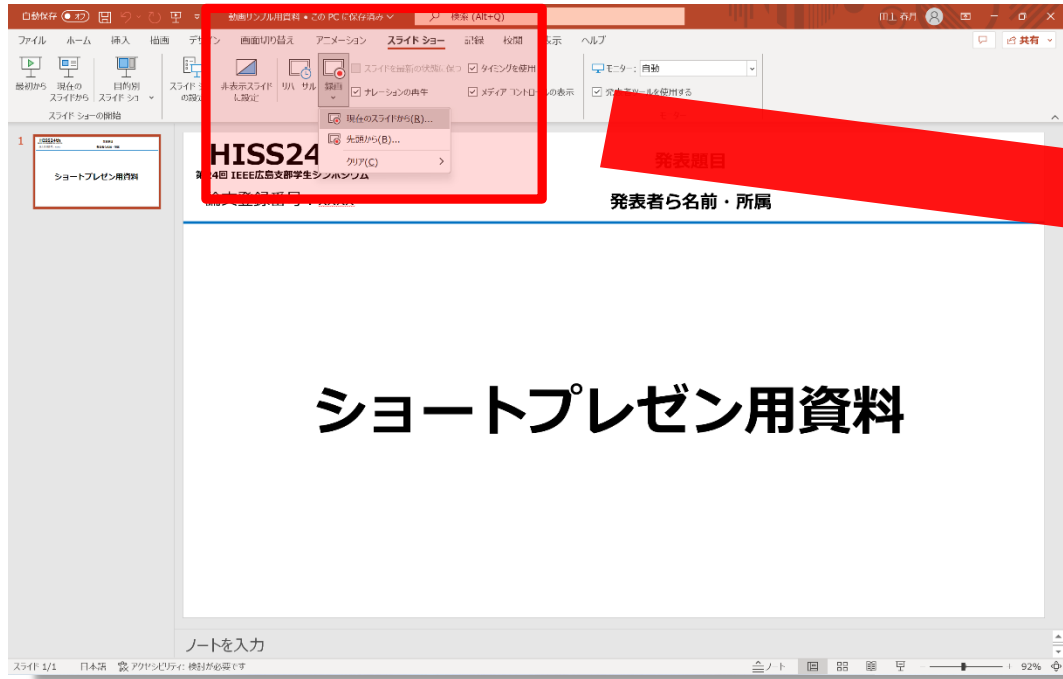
自動保存 オフ 動画サンプル用資料 • この PC に保存済み 検索 (Alt+Q) 田上 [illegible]

ファイル ホーム 挿入 描画 デザイン 画面切り替え アニメーション スライド ショー 記録 校閲 表示 ヘルプ 共有

最初から 現在のスライドから 目的別スライド ショー スライド ショーの設定 非表示スライドに設定 リハーサル 録画 スライドを最新の状態に保つ タイミングを使用 ナレーションの再生 メディア コントロールの表示 モニター: 自動 発表者ツールを使用する

スライド ショーの開始

現在のスライドから(R)...
先頭から(B)...
クリア(C)

1

HISS24
第24回 IEEE広島支部学生シンポジウム
論文登録番号: XXXX

発表題目
発表者ら名前・所属

ショートプレゼン用資料

ノートを入力

スライド 1/1 日本語 アクセシビリティ: 検討が必要です ノート 92%